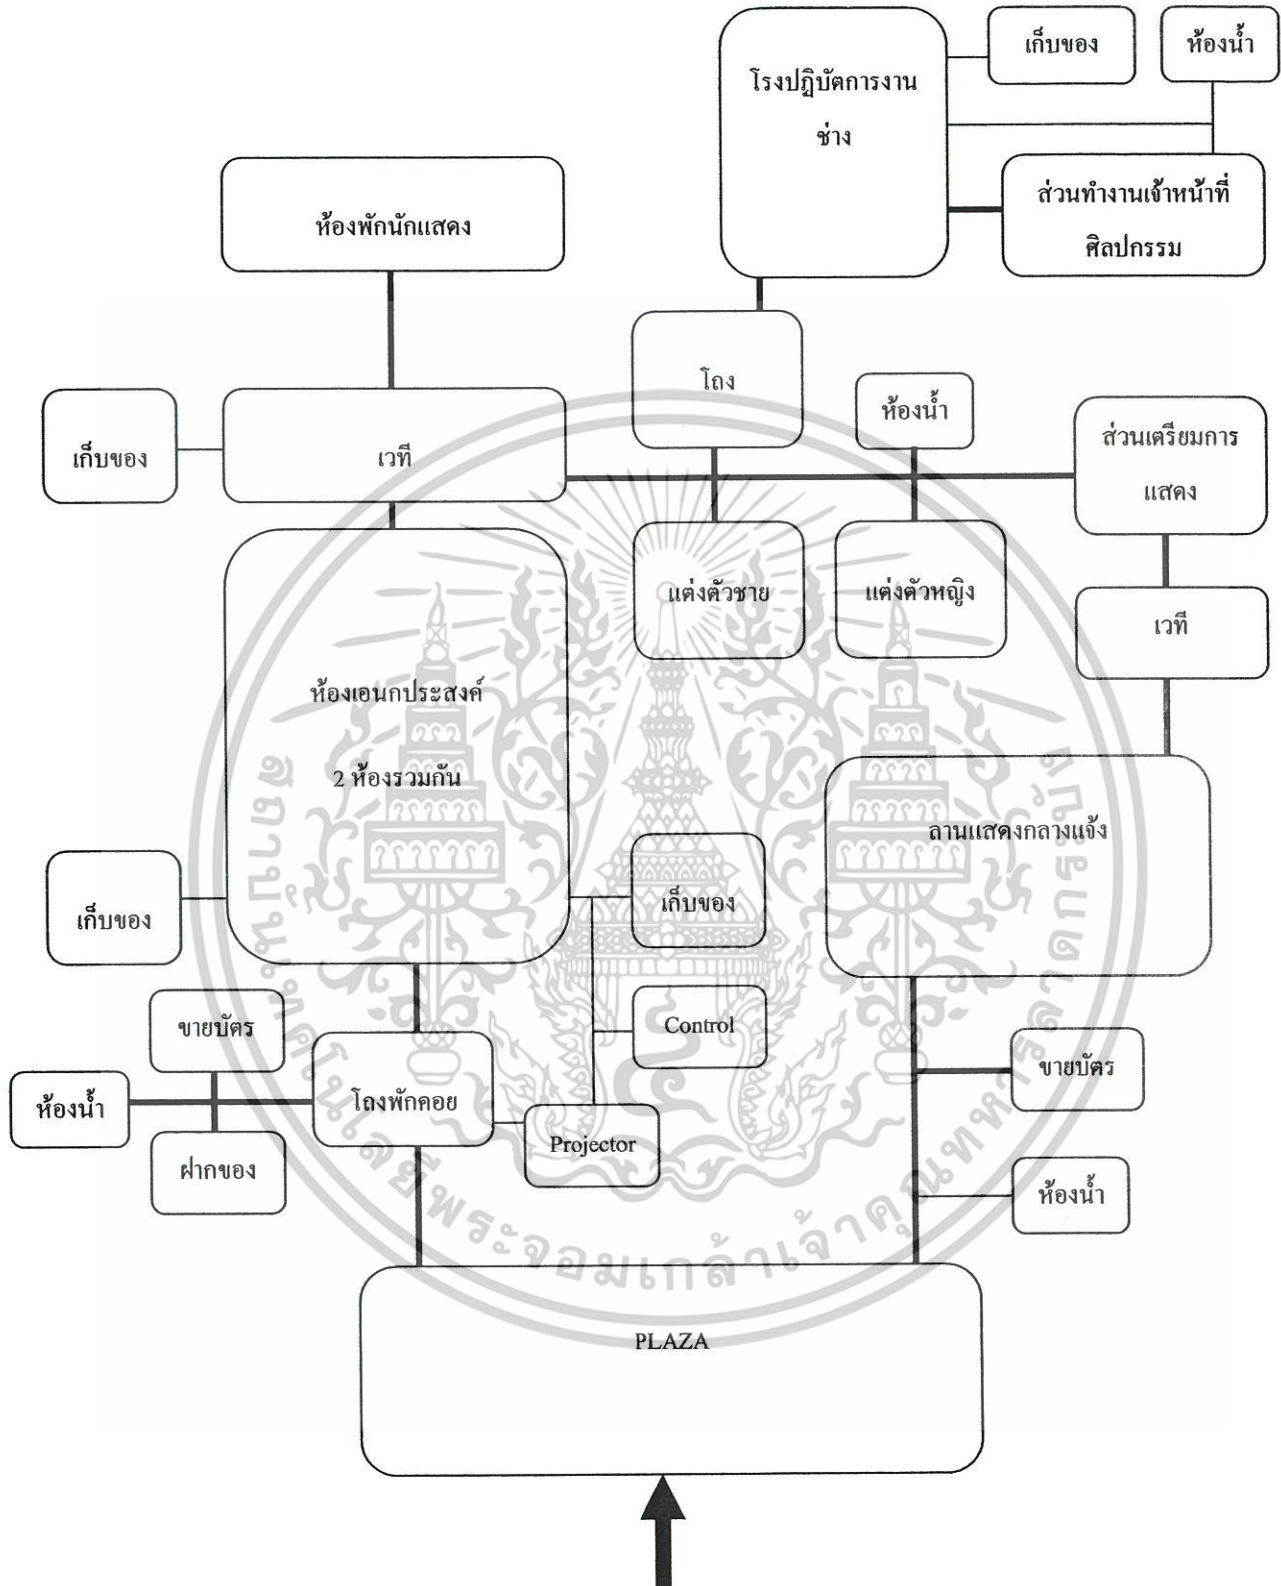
โรงปฏิบัติการงานช่าง

เก็บของ

ห้องน้ำ

ส่วนทำงานเจ้าหน้าที่ศิลปกรรม

ห้องพักนักแสดง

โถง

ห้องน้ำ

เก็บของ

เวที

ส่วนเตรียมการแสดง

แต่งตัวชาย

แต่งตัวหญิง

เวที

ห้องเอนกประสงค์

2 ห้องรวมกัน

ลานแสดงกลางแจ้ง

เก็บของ

เก็บของ

ขายบัตร

Control

ห้องน้ำ

โถงพักคอย

ขายบัตร

Projector

ฝากของ

ห้องน้ำ

PLAZA

มหาวิทยาลัยเทคโนโลยีพระจอมเกล้าเจ้าคุณทหารลาดกระบัง